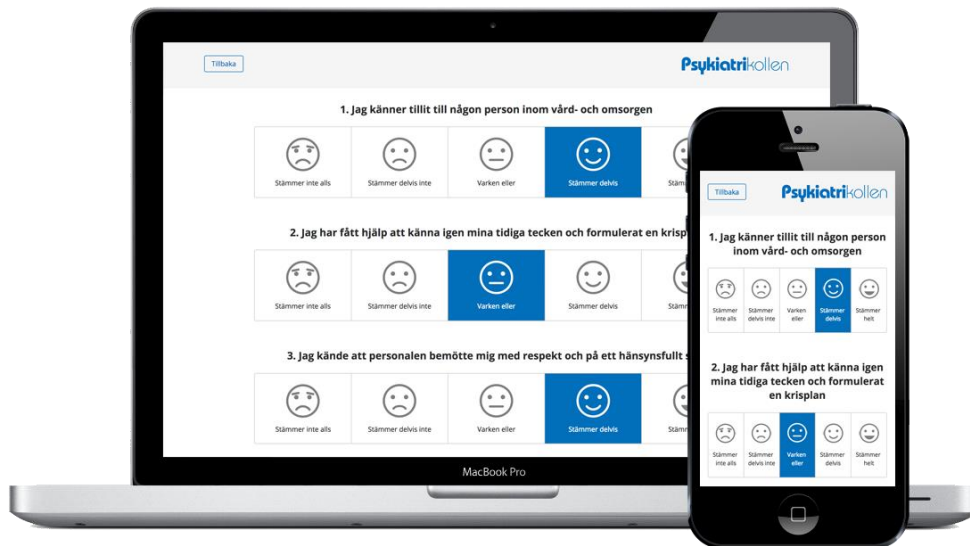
Tillbaka

Psykiatrikollen

1. Jag känner tillit till någon person inom vård- och omsorgen

Stämmer inte alls | Stämmer delvis inte | Varken eller | Stämmer delvis | Stä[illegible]

2. Jag har fått hjälp att känna igen mina tidiga tecken och formulerat en krisp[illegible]

Stämmer inte alls | Stämmer delvis inte | Varken eller | Stämmer delvis | Stä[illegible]

3. Jag kände att personalen bemötte mig med respekt och på ett hänsynsfullt s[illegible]

Stämmer inte alls | Stämmer delvis inte | Varken eller | Stämmer delvis | Stä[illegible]

MacBook Pro

Tillbaka

Psykiatrikollen

1. Jag känner tillit till någon person inom vård- och omsorgen

Stämmer inte alls | Stämmer delvis inte | Varken eller | Stämmer delvis | Stämmer helt

2. Jag har fått hjälp att känna igen mina tidiga tecken och formulerat en krisplan

Stämmer inte alls | Stämmer delvis inte | Varken eller | Stämmer delvis | Stämmer helt